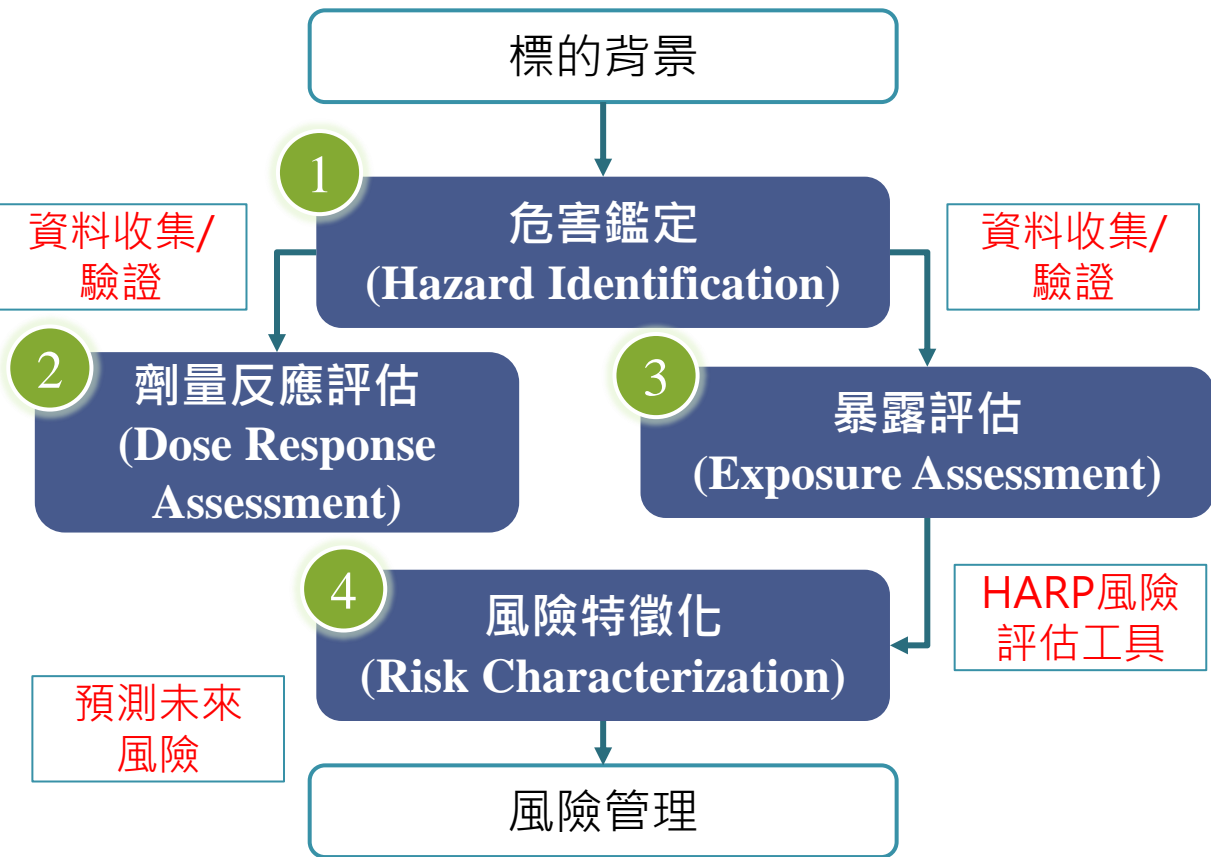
標的背景

1

危害鑑定
(Hazard Identification)

資料收集/
驗證

資料收集/
驗證

2

劑量反應評估
(Dose Response Assessment)

3

暴露評估
(Exposure Assessment)

4

風險特徵化
(Risk Characterization)

HARP風險
評估工具

預測未來
風險

風險管理